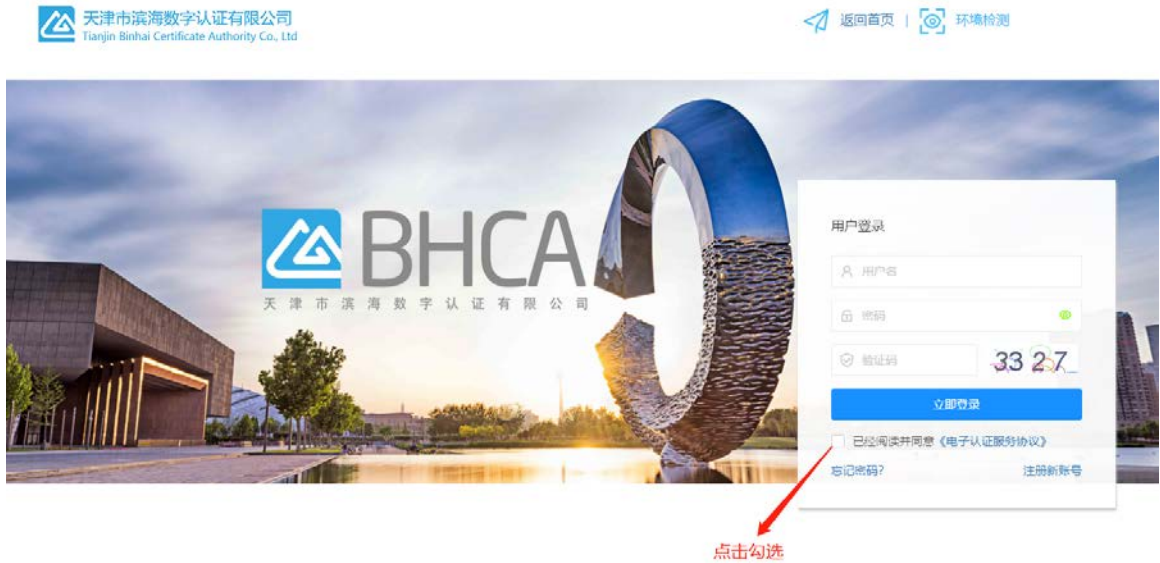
天津市滨海数字认证有限公司
Tianjin Binhai Certificate Authority Co., Ltd

返回首页 | 环境检测

BHCA
天津市滨海数字认证有限公司

用户登录
用户名
密码
验证码
3327
立即登录
已经阅读并同意《电子认证服务协议》
忘记密码?
注册新账号

点击勾选